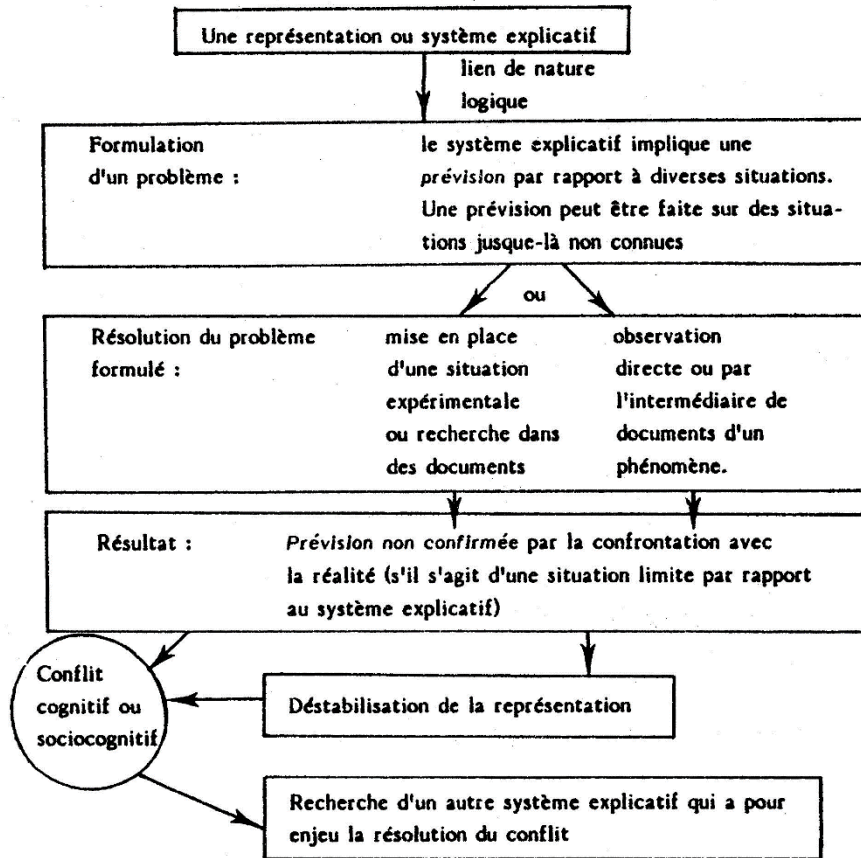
Une représentation ou système explicatif

lien de nature logique

Formulation d'un problème :

le système explicatif implique une *prévision* par rapport à diverses situations. Une prévision peut être faite sur des situations jusque-là non connues

ou

Résolution du problème formulé :

mise en place d'une situation expérimentale ou recherche dans des documents

observation directe ou par l'intermédiaire de documents d'un phénomène.

Résultat :

*Prévision non confirmée* par la confrontation avec la réalité (s'il s'agit d'une situation limite par rapport au système explicatif)

Conflit cognitif ou sociocognitif

Déstabilisation de la représentation

Recherche d'un autre système explicatif qui a pour enjeu la résolution du conflit